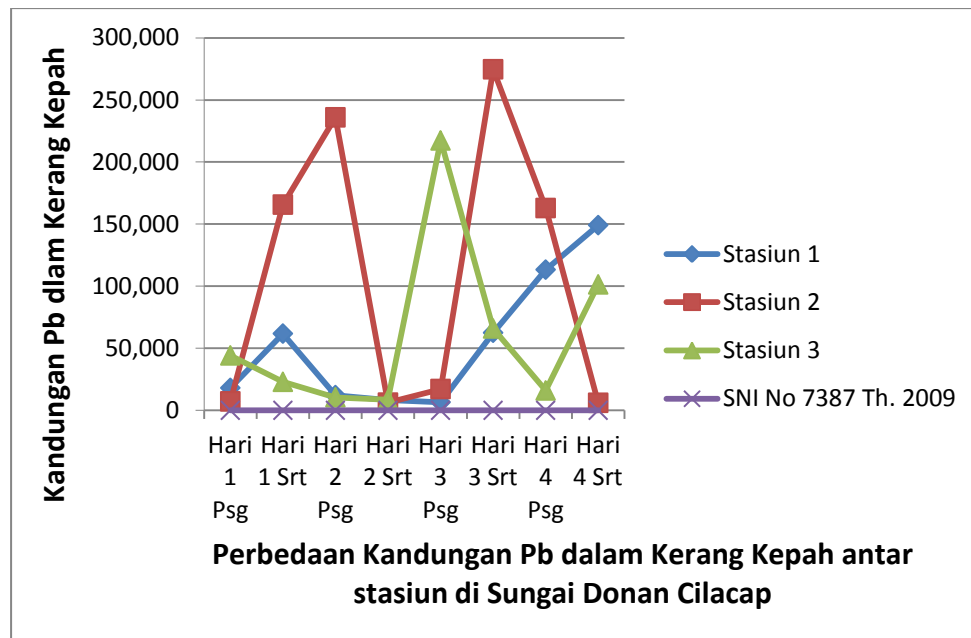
Kandungan Pb dlam Kerang Kepah

300,000
250,000
200,000
150,000
100,000
50,000
0

Hari 1 Psg
Hari 1 Srt
Hari 2 Psg
Hari 2 Srt
Hari 3 Psg
Hari 3 Srt
Hari 4 Psg
Hari 4 Srt

Stasiun 1
Stasiun 2
Stasiun 3
SNI No 7387 Th. 2009

Perbedaan Kandungan Pb dalam Kerang Kepah antar stasiun di Sungai Donan Cilacap